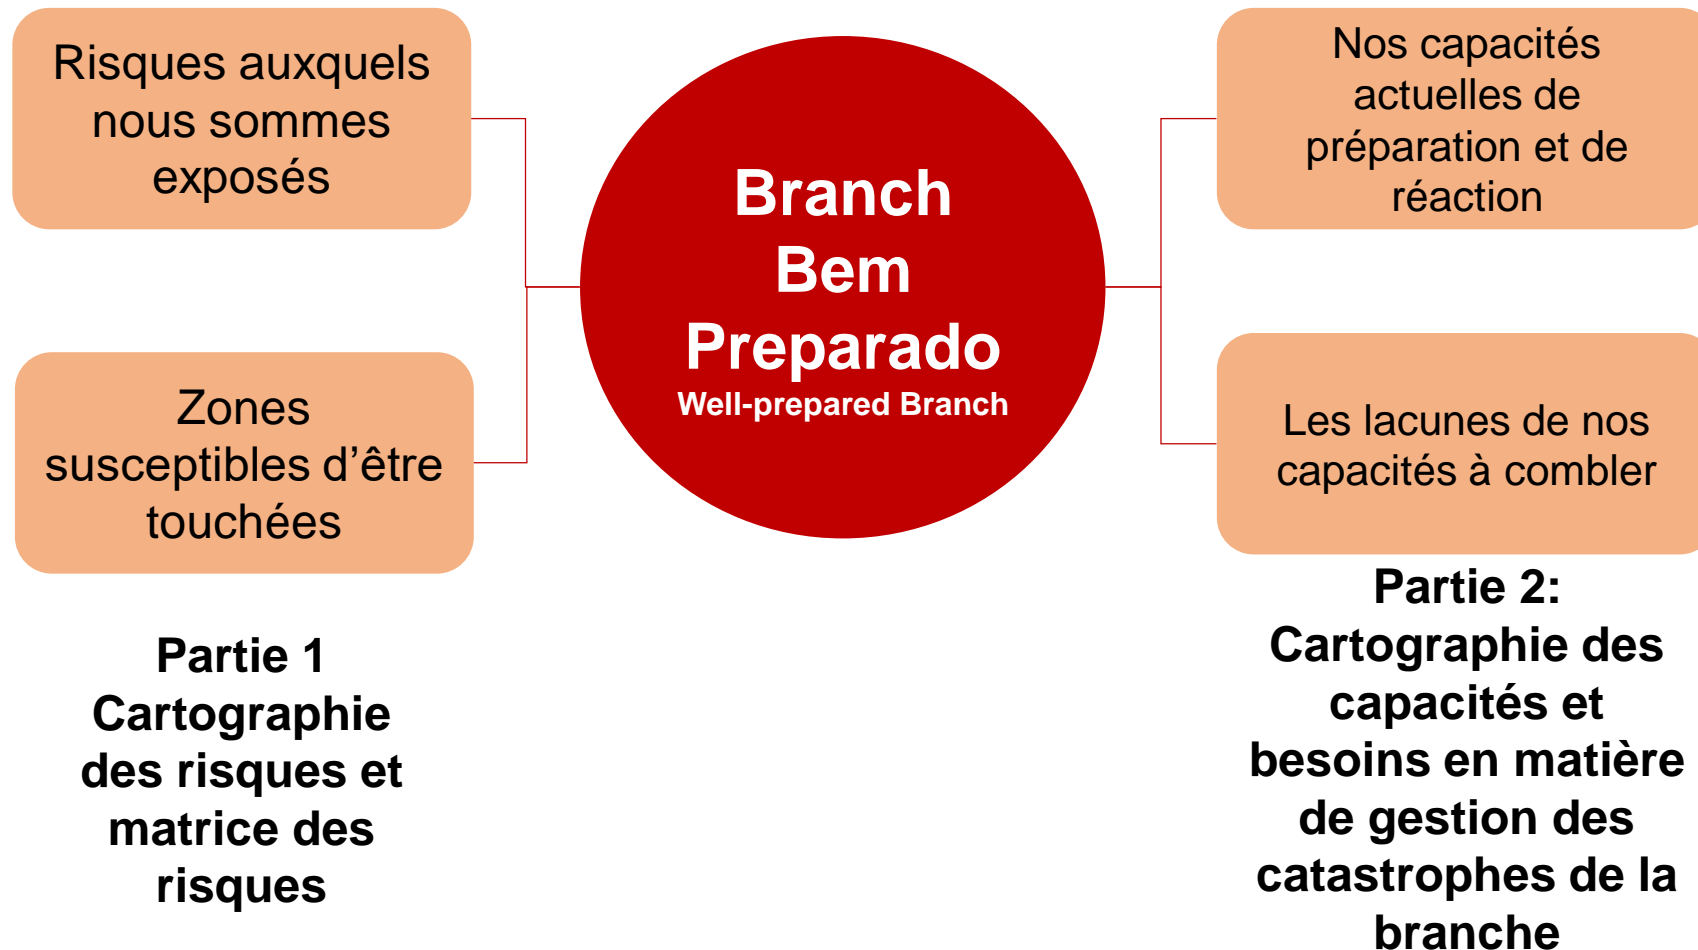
Risques auxquels nous sommes exposés

Zones susceptibles d’être touchées

Branch Bem Preparado
Well-prepared Branch

Nos capacités actuelles de préparation et de réaction

Les lacunes de nos capacités à combler

Partie 1
Cartographie des risques et matrice des risques

Partie 2:
Cartographie des capacités et besoins en matière de gestion des catastrophes de la branche